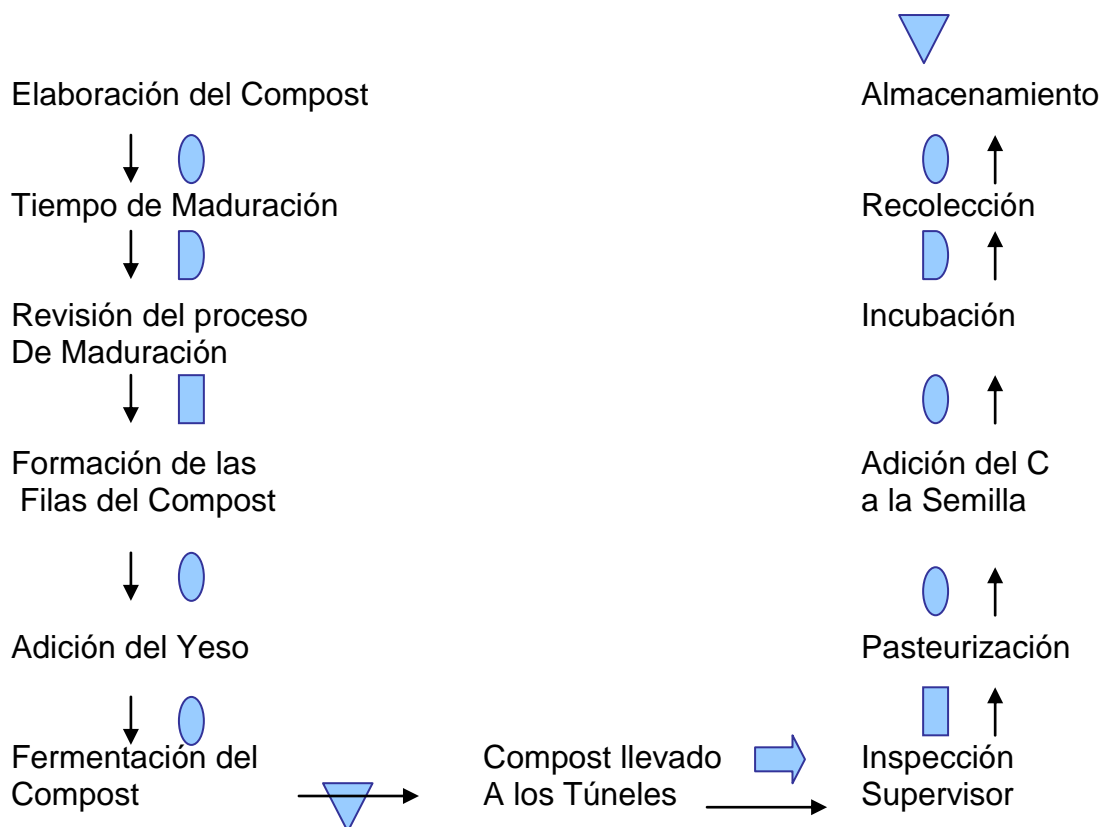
Elaboración del Compost

Tiempo de Maduración

Revisión del proceso
De Maduración

Formación de las
Filas del Compost

Adición del Yeso

Fermentación del
Compost

Compost llevado
A los Túneles

Almacenamiento

Recolección

Incubación

Adición del C
a la Semilla

Pasteurización

Inspección
Supervisor